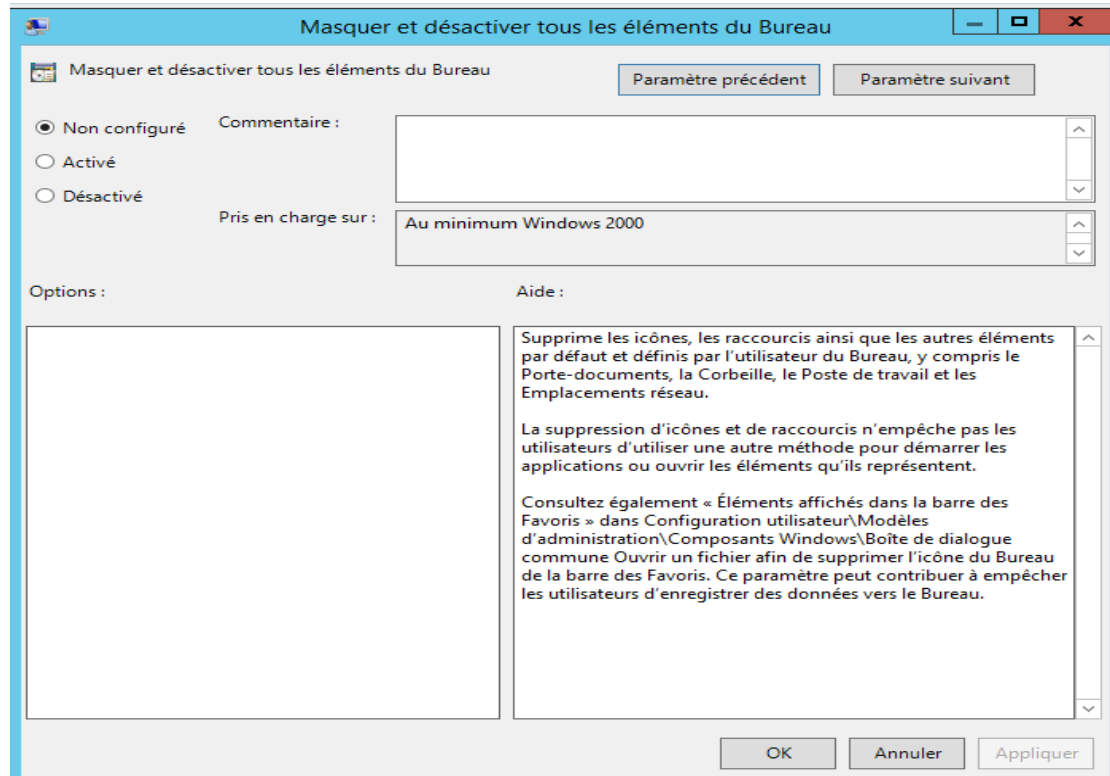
Masquer et désactiver tous les éléments du Bureau

Masquer et désactiver tous les éléments du Bureau

Paramètre précédent

Paramètre suivant

Non configuré

Activé

Désactivé

Commentaire :

Pris en charge sur :

Au minimum Windows 2000

Options :

Aide :

Supprime les icônes, les raccourcis ainsi que les autres éléments par défaut et définis par l'utilisateur du Bureau, y compris le Porte-documents, la Corbeille, le Poste de travail et les Emplacements réseau.

La suppression d'icônes et de raccourcis n'empêche pas les utilisateurs d'utiliser une autre méthode pour démarrer les applications ou ouvrir les éléments qu'ils représentent.

Consultez également « Éléments affichés dans la barre des Favoris » dans Configuration utilisateur\Modèles d'administration\Composants Windows\Boîte de dialogue commune Ouvrir un fichier afin de supprimer l'icône du Bureau de la barre des Favoris. Ce paramètre peut contribuer à empêcher les utilisateurs d'enregistrer des données vers le Bureau.

OK

Annuler

Appliquer